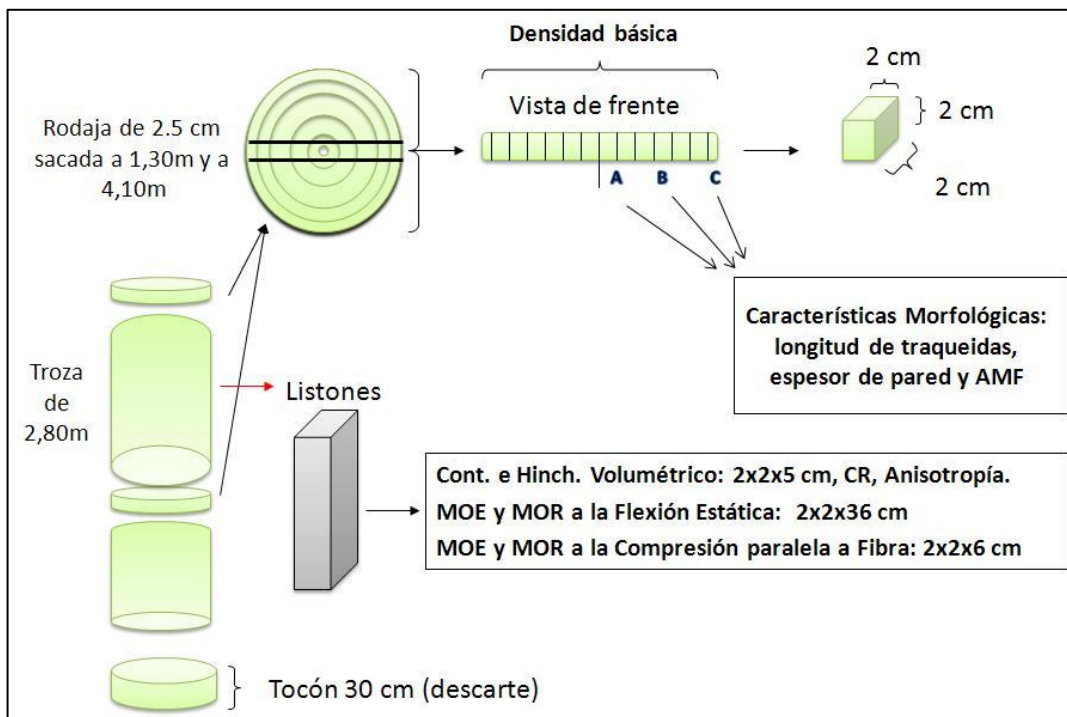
Densidad básica

Rodaja de 2.5 cm sacada a 1,30m y a 4,10m

Vista de frente

A B C

2 cm

2 cm

2 cm

Características Morfológicas: longitud de traqueidas, espesor de pared y AMF

Troza de 2,80m

Listones

Cont. e Hinch. Volumétrico: 2x2x5 cm, CR, Anisotropía.
MOE y MOR a la Flexión Estática: 2x2x36 cm
MOE y MOR a la Compresión paralela a Fibra: 2x2x6 cm

Tocón 30 cm (descarte)